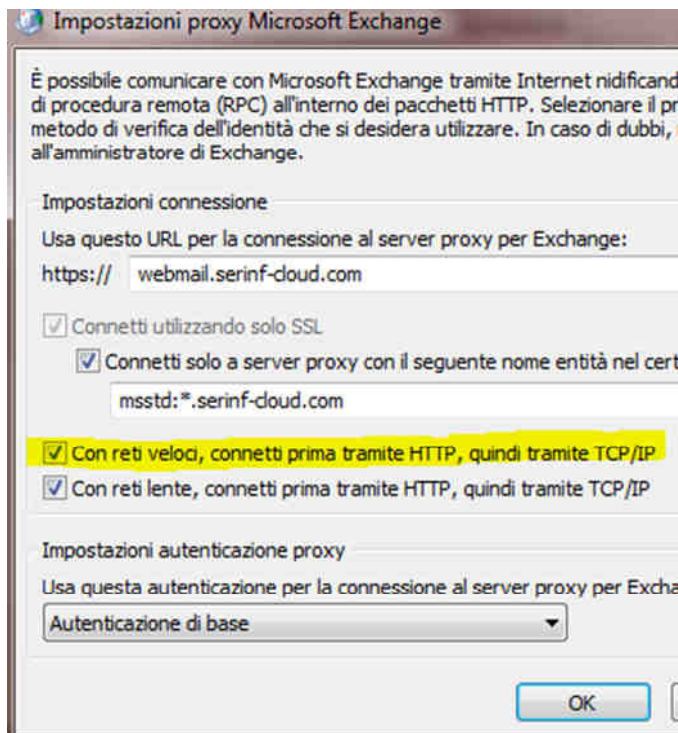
Impostazioni proxy Microsoft Exchange

È possibile comunicare con Microsoft Exchange tramite Internet nidificand di procedura remota (RPC) all'interno dei pacchetti HTTP. Selezionare il pr metodo di verifica dell'identità che si desidera utilizzare. In caso di dubbi, all'amministratore di Exchange.

Impostazioni connessione

Usa questo URL per la connessione al server proxy per Exchange:

https:// webmail.serinf-cloud.com

Connetti utilizzando solo SSL

Connetti solo a server proxy con il seguente nome entità nel cert

msstd:*.serinf-cloud.com

Con reti veloci, connetti prima tramite HTTP, quindi tramite TCP/IP

Con reti lente, connetti prima tramite HTTP, quindi tramite TCP/IP

Impostazioni autenticazione proxy

Usa questa autenticazione per la connessione al server proxy per Excha

Autenticazione di base

OK